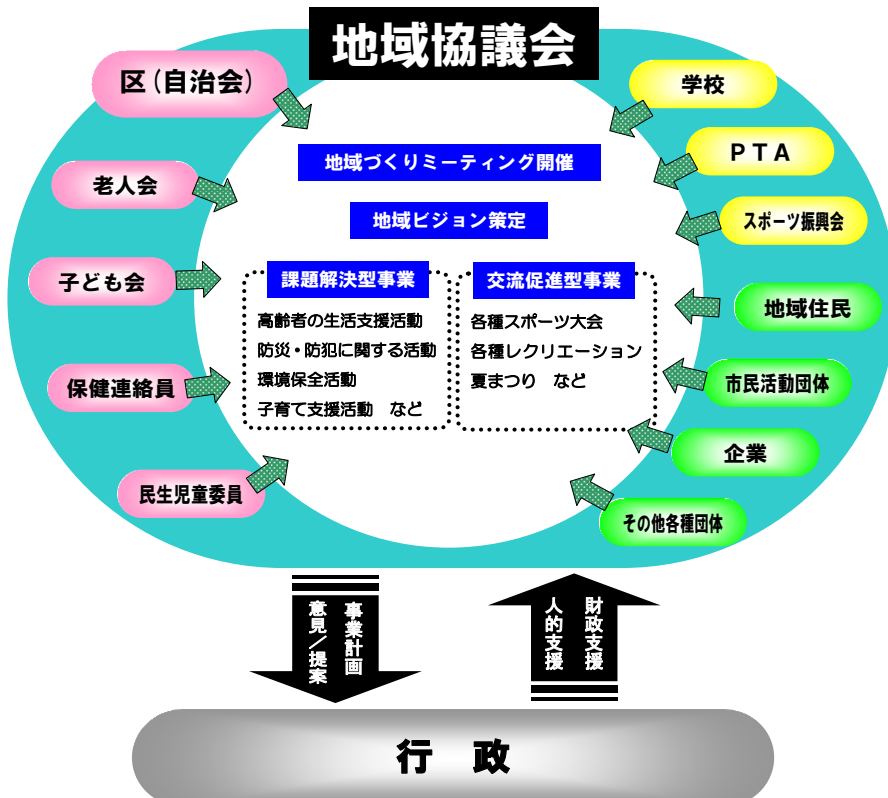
地域協議会

区（自治会）

老人会

子ども会

保健連絡員

民生児童委員

学校

ＰＴＡ

スポーツ振興会

地域住民

市民活動団体

企業

その他各種団体

地域づくりミーティング開催

地域ビジョン策定

課題解決型事業

高齢者の生活支援活動
防災・防犯に関する活動
環境保全活動
子育て支援活動　など

交流促進型事業

各種スポーツ大会
各種レクリエーション
夏まつり　など

事業計画
意見／提案

財政支援
人的支援

行　政